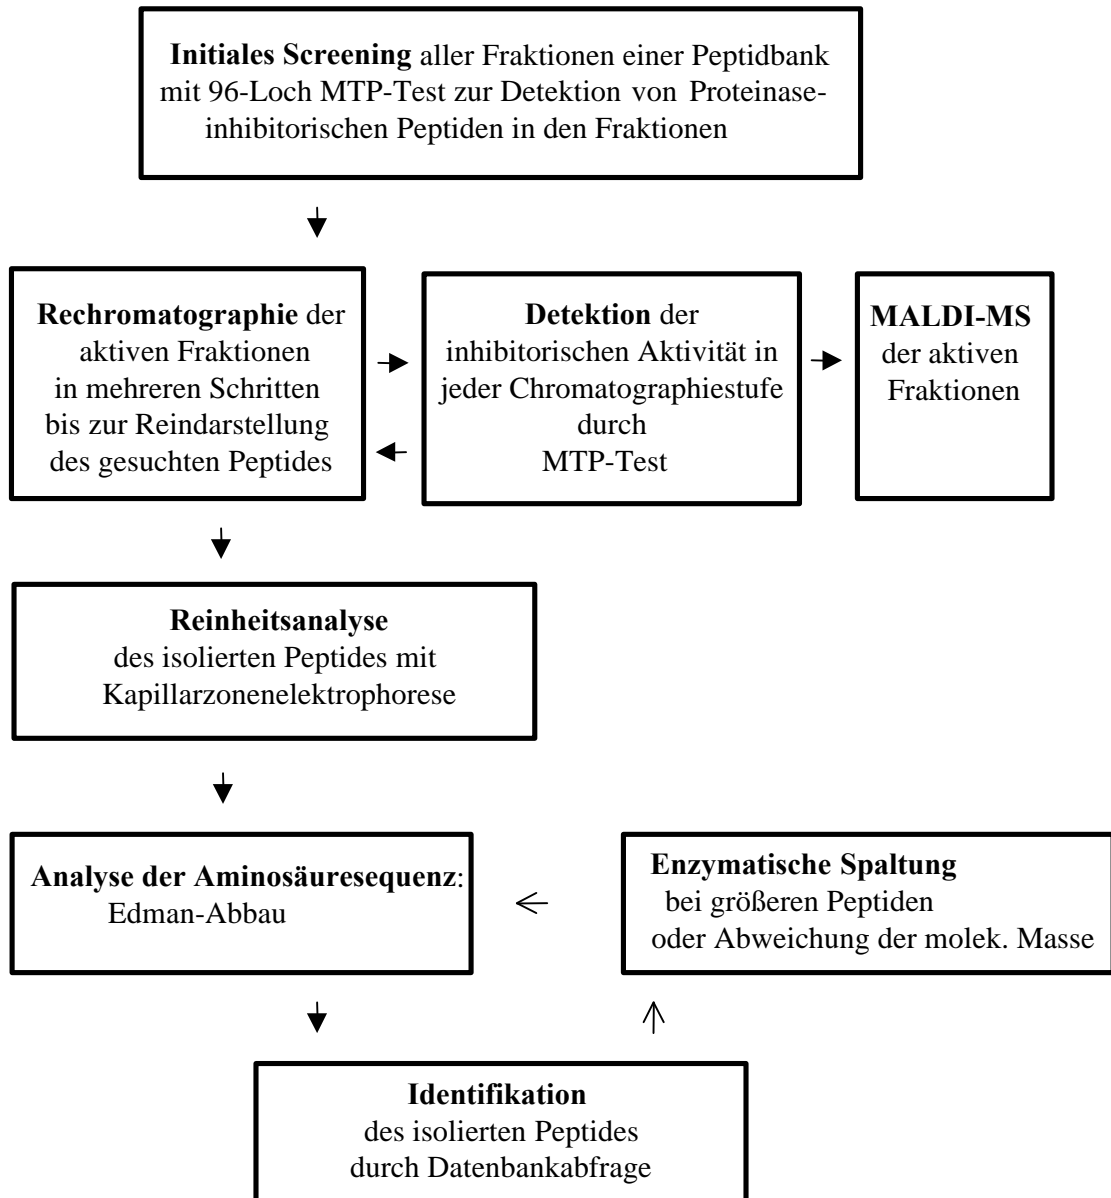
**Initiales Screening** aller Fraktionen einer Peptidbank mit 96-Loch MTP-Test zur Detektion von Proteinase-inhibitorischen Peptiden in den Fraktionen

**Rechromatographie** der aktiven Fraktionen in mehreren Schritten bis zur Reindarstellung des gesuchten Peptides

**Detektion** der inhibitorischen Aktivität in jeder Chromatographiestufe durch MTP-Test

**MALDI-MS** der aktiven Fraktionen

**Reinheitsanalyse** des isolierten Peptides mit Kapillarzonenelektrophorese

**Analyse der Aminosäuresequenz**: Edman-Abbau

**Enzymatische Spaltung** bei größeren Peptiden oder Abweichung der molek. Masse

**Identifikation** des isolierten Peptides durch Datenbankabfrage